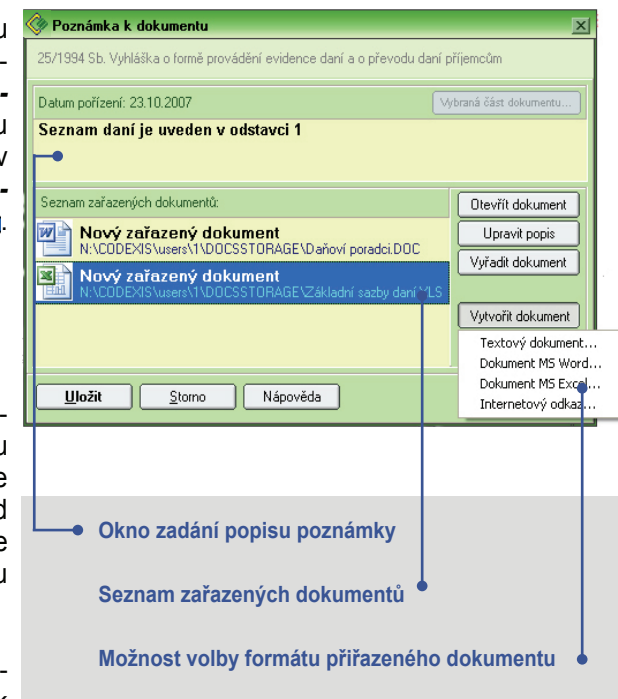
Poznámka k dokumentu

25/1994 Sb. Vyhláška o formě provádění evidence daní a o převodu daní příjemcům

Datum pořízení: 23.10.2007

Vybraná část dokumentu...

Seznam daní je uveden v odstavci 1

Seznam zařazených dokumentů:

Nový zařazený dokument
N:\CODEXIS\users\1\DOCSSTORAGE\Daňoví poradci.DOC

Nový zařazený dokument
N:\CODEXIS\users\1\DOCSSTORAGE\Základní sazby daní.XLS

Otevřít dokument

Upravit popis

Vyřadit dokument

Vytvořit dokument

Textový dokument...

Dokument MS Word...

Dokument MS Excel...

Internetový odkaz...

Uložit

Storno

Nápověda

Okno zadání popisu poznámky

Seznam zařazených dokumentů

Možnost volby formátu přiřazeného dokumentu